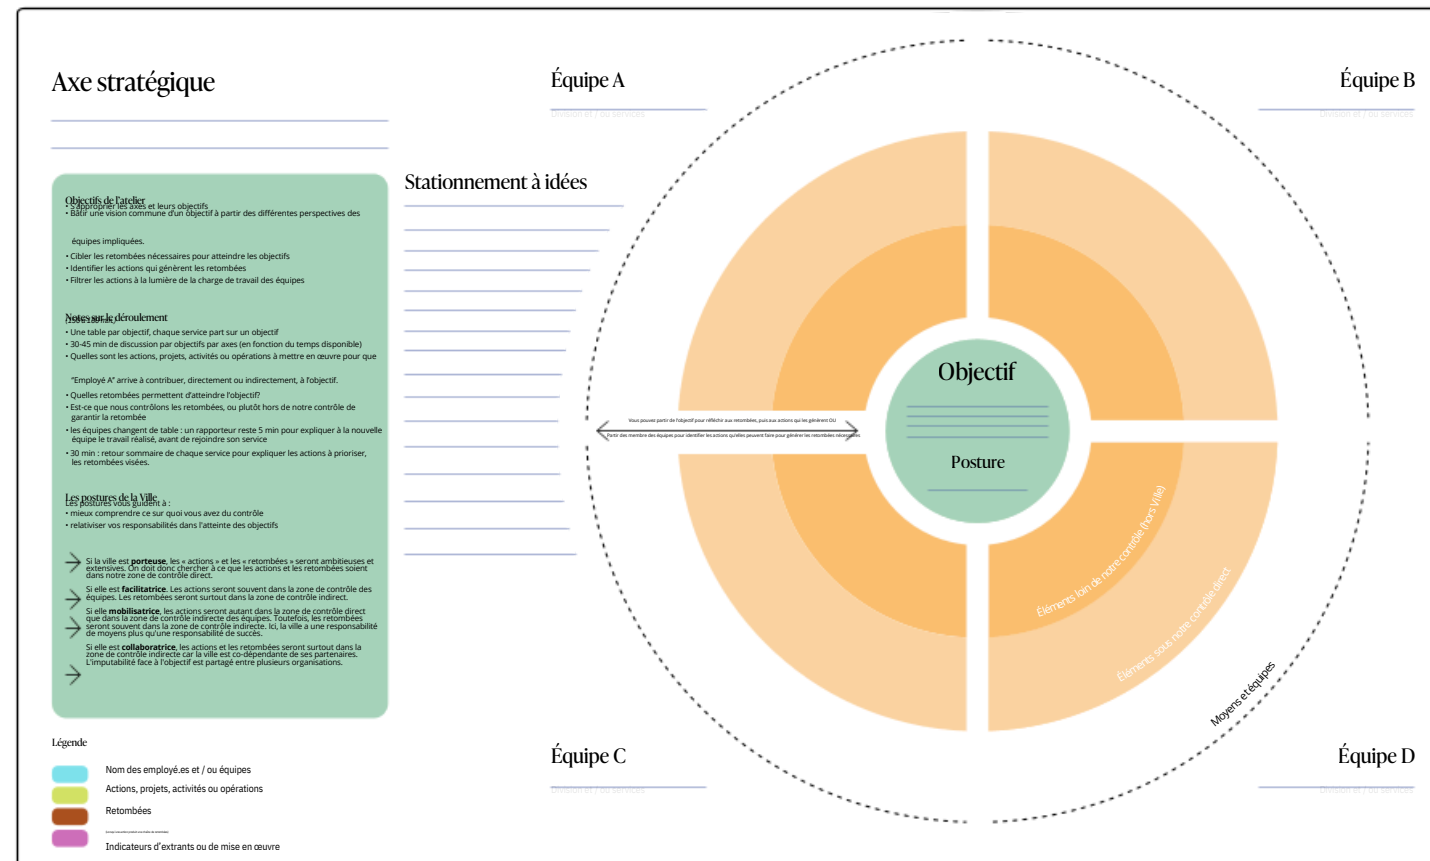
Axe stratégique

Objectifs de l'atelier
• S'approprier les axes et leurs objectifs
• Bâtir une vision commune d'un objectif à partir des différentes perspectives des équipes impliquées.
• Cibler les retombées nécessaires pour atteindre les objectifs
• Identifier les actions qui génèrent les retombées
• Filtrer les actions à la lumière de la charge de travail des équipes

Notes sur le déroulement
• Une table par objectif, chaque service part sur un objectif
• 30-45 min de discussion par objectifs par axes (en fonction du temps disponible)
• Quelles sont les actions, projets, activités ou opérations à mettre en œuvre pour que "Employé A" arrive à contribuer, directement ou indirectement, à l'objectif.
• Quelles retombées permettent d'atteindre l'objectif?
• Est-ce que nous contrôlons les retombées, ou plutôt hors de notre contrôle de garantir la retombée
• les équipes changent de table : un rapporteur reste 5 min pour expliquer à la nouvelle équipe le travail réalisé, avant de rejoindre son service
• 30 min : retour sommaire de chaque service pour expliquer les actions à prioriser, les retombées visées.

Les postures de la Ville
Les postures vous guident à :
• mieux comprendre ce sur quoi vous avez du contrôle
• relativiser vos responsabilités dans l'atteinte des objectifs

Si la ville est porteuse, les « actions » et les « retombées » seront ambitieuses et extensives. On doit donc chercher à ce que les actions et les retombées soient dans notre zone de contrôle direct.

Si elle est facilitatrice. Les actions seront souvent dans la zone de contrôle des équipes. Les retombées seront surtout dans la zone de contrôle indirect.

Si elle mobilisatrice, les actions seront autant dans la zone de contrôle direct que dans la zone de contrôle indirecte des équipes. Toutefois, les retombées seront souvent dans la zone de contrôle indirecte. Ici, la ville a une responsabilité de moyens plus qu'une responsabilité de succès.

Si elle est collaboratrice, les actions et les retombées seront surtout dans la zone de contrôle indirecte car la ville est co-dépendante de ses partenaires. L'imputabilité face à l'objectif est partagé entre plusieurs organisations.

Légende
Nom des employé.es et / ou équipes
Actions, projets, activités ou opérations
Retombées
Indicateurs d'extrants ou de mise en œuvre

Stationnement à idées

Équipe A
Division et / ou services
Équipe B
Division et / ou services
Équipe C
Division et / ou services
Équipe D
Division et / ou services

Objectif
Posture

Vous pouvez partir de l'objectif pour réfléchir aux retombées, puis aux actions qui les génèrent OU
Partir des membre des équipes pour identifier les actions qu'elles peuvent faire pour générer les retombées nécessaires

Éléments loin de notre contrôle (hors Ville)
Éléments sous notre contrôle direct
Moyens et équipes